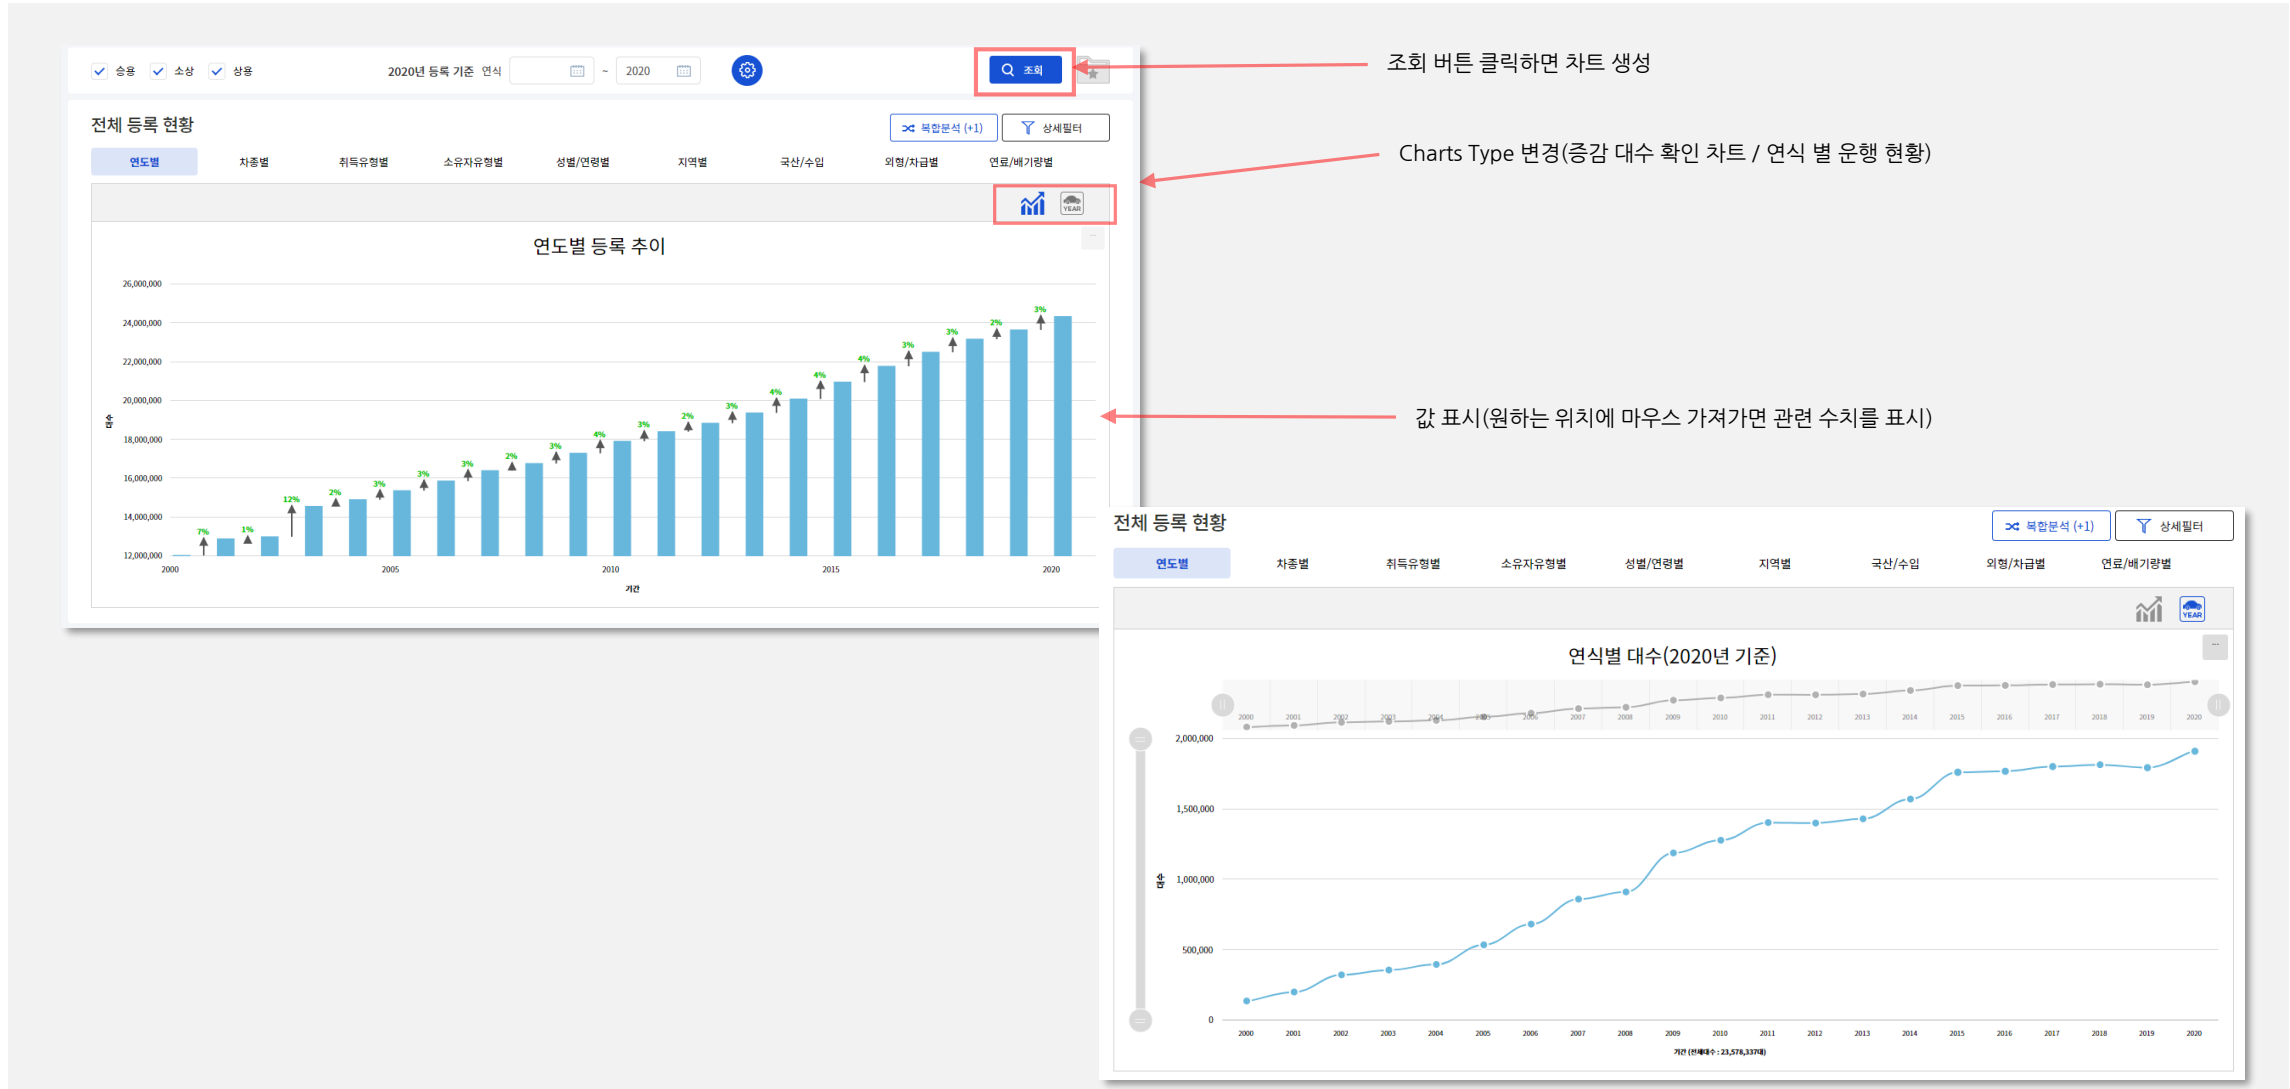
승용 소상 상용

2020년 등록 기준 연식 ~ 2020

조회

조회 버튼 클릭하면 차트 생성

전체 등록 현황

복합분석 (+1) 상세필터

연도별 차종별 취득유형별 소유자유형별 성별/연령별 지역별 국산/수입 외형/차급별 연료/배기량별

Charts Type 변경(증감 대수 확인 차트 / 연식 별 운행 현황)

YEAR

연도별 등록 추이

26,000,000
24,000,000
22,000,000
20,000,000
18,000,000
16,000,000
14,000,000
12,000,000

대수

7% 1% 12% 2% 3% 3% 3% 2% 3% 4% 3% 2% 3% 4% 4% 4% 3% 3% 2% 3%

2000 2005 2010 2015 2020

기간

값 표시(원하는 위치에 마우스 가져가면 관련 수치를 표시)

전체 등록 현황

복합분석 (+1) 상세필터

연도별 차종별 취득유형별 소유자유형별 성별/연령별 지역별 국산/수입 외형/차급별 연료/배기량별

YEAR

연식별 대수(2020년 기준)

2000 2001 2002 2003 2004 2005 2006 2007 2008 2009 2010 2011 2012 2013 2014 2015 2016 2017 2018 2019 2020

2,000,000
1,500,000
1,000,000
500,000
0

대수

2000 2001 2002 2003 2004 2005 2006 2007 2008 2009 2010 2011 2012 2013 2014 2015 2016 2017 2018 2019 2020

기간 (전체대수 : 23,578,337대)